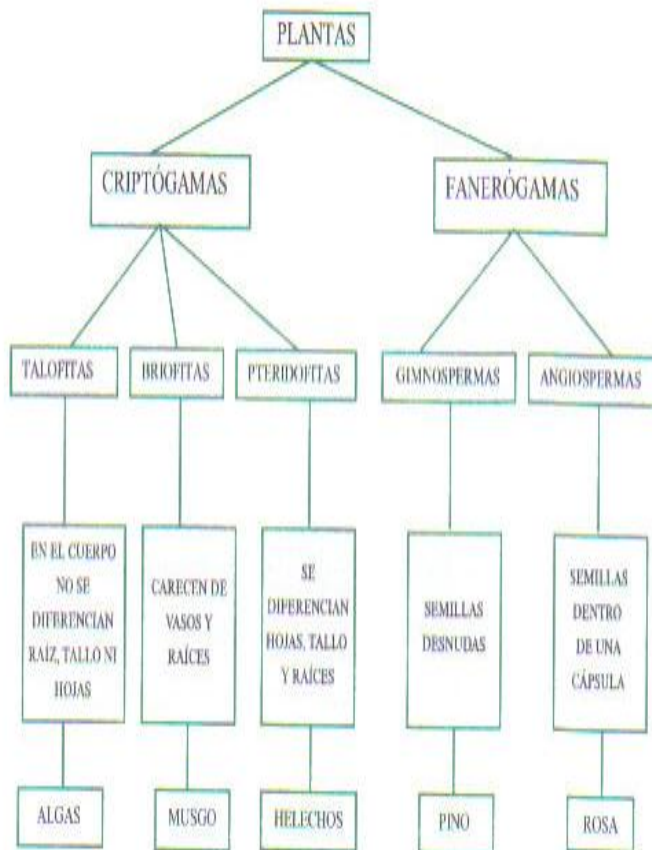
PLANTAS

CRIPTÓGAMAS

FANERÓGAMAS

TALOFITAS

BRIOFITAS

PTERIDOFITAS

GIMNOSPERMAS

ANGIOSPERMAS

EN EL CUERPO NO SE DIFERENCIAN RAÍZ, TALLO NI HOJAS

CARECEN DE VASOS Y RAÍCES

SE DIFERENCIAN HOJAS, TALLO Y RAÍCES

SEMILLAS DESNUDAS

SEMILLAS DENTRO DE UNA CÁPSULA

ALGAS

MUSGO

HELECHOS

PINO

ROSA